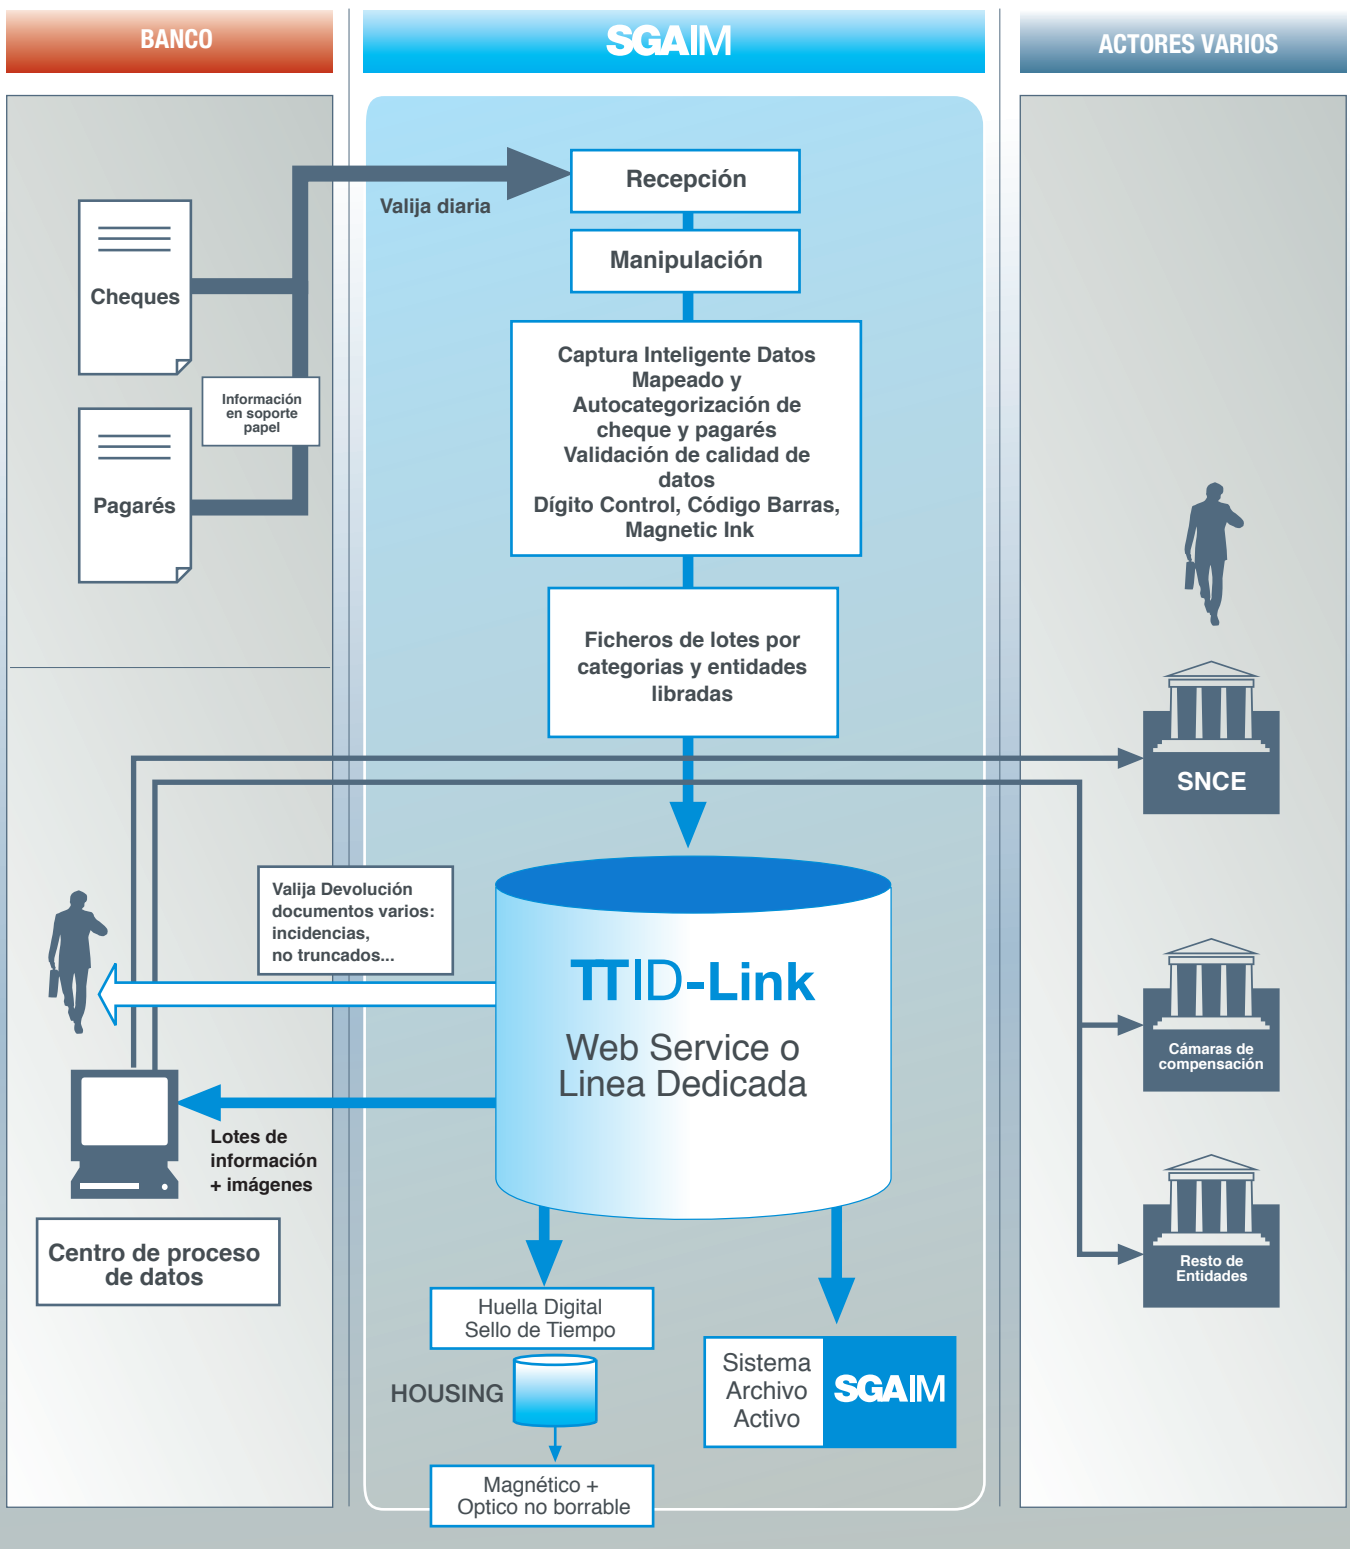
BANCO

SGAIM

ACTORES VARIOS

Cheques

Información en soporte papel

Pagarés

Valija diaria

Recepción

Manipulación

Captura Inteligente Datos
Mapeado y
Autocategorización de cheque y pagarés
Validación de calidad de datos
Dígito Control, Código Barras, Magnetic Ink

Ficheros de lotes por categorias y entidades libradas

SNCE

Valija Devolución documentos varios: incidencias, no truncados...

TTID-Link

Web Service o Linea Dedicada

Cámaras de compensación

Lotes de información + imágenes

Centro de proceso de datos

Resto de Entidades

Huella Digital
Sello de Tiempo

HOUSING

Sistema Archivo Activo

SGAIM

Magnético +
Optico no borrable